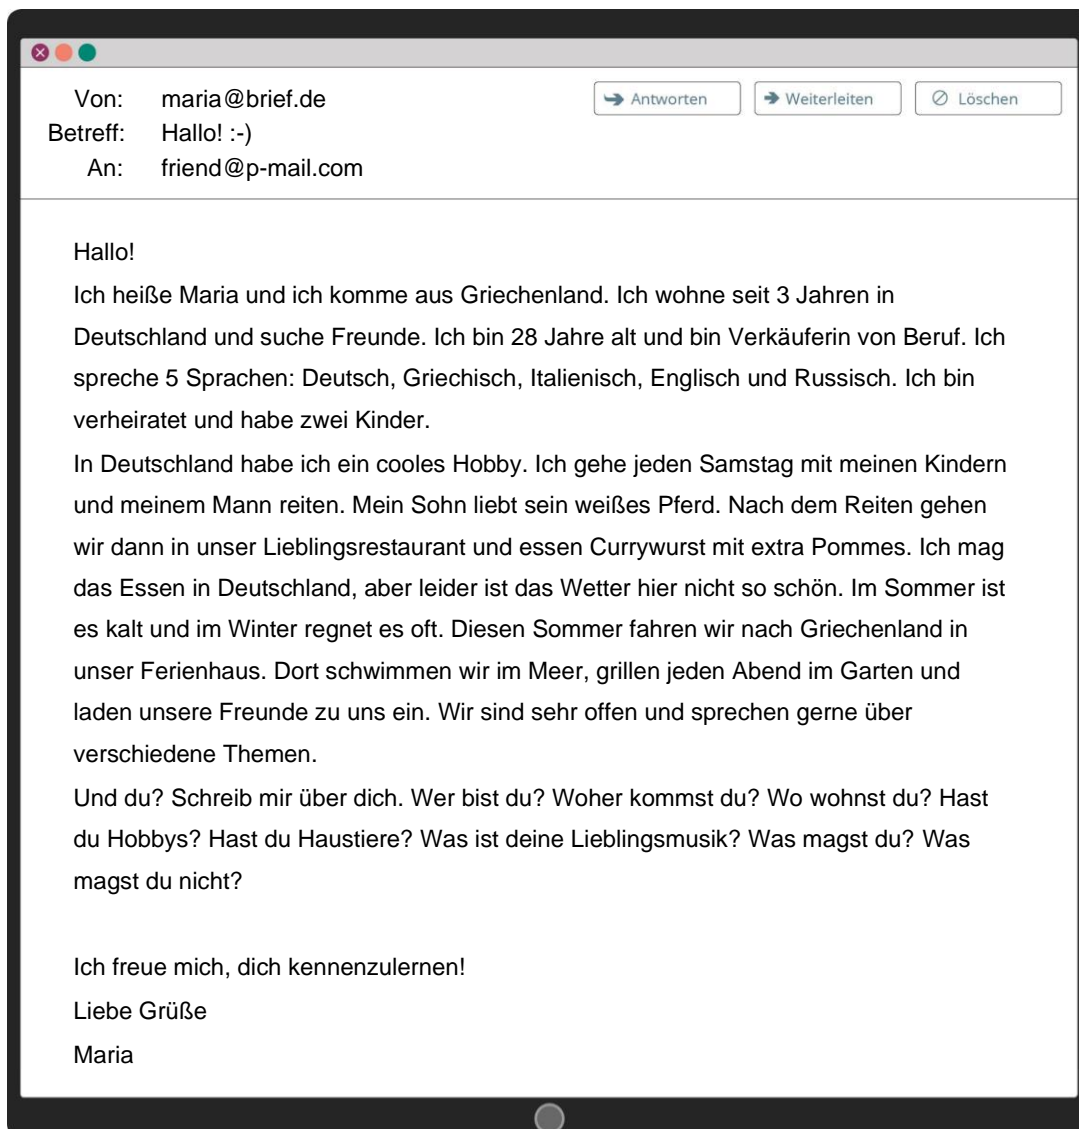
Von: maria@brief.de
Betreff: Hallo! :-)
An: friend@p-mail.com

Antworten
Weiterleiten
Löschen

Hallo!
Ich heiße Maria und ich komme aus Griechenland. Ich wohne seit 3 Jahren in Deutschland und suche Freunde. Ich bin 28 Jahre alt und bin Verkäuferin von Beruf. Ich spreche 5 Sprachen: Deutsch, Griechisch, Italienisch, Englisch und Russisch. Ich bin verheiratet und habe zwei Kinder.
In Deutschland habe ich ein cooles Hobby. Ich gehe jeden Samstag mit meinen Kindern und meinem Mann reiten. Mein Sohn liebt sein weißes Pferd. Nach dem Reiten gehen wir dann in unser Lieblingsrestaurant und essen Currywurst mit extra Pommes. Ich mag das Essen in Deutschland, aber leider ist das Wetter hier nicht so schön. Im Sommer ist es kalt und im Winter regnet es oft. Diesen Sommer fahren wir nach Griechenland in unser Ferienhaus. Dort schwimmen wir im Meer, grillen jeden Abend im Garten und laden unsere Freunde zu uns ein. Wir sind sehr offen und sprechen gerne über verschiedene Themen.
Und du? Schreib mir über dich. Wer bist du? Woher kommst du? Wo wohnst du? Hast du Hobbys? Hast du Haustiere? Was ist deine Lieblingsmusik? Was magst du? Was magst du nicht?

Ich freue mich, dich kennenzulernen!
Liebe Grüße
Maria